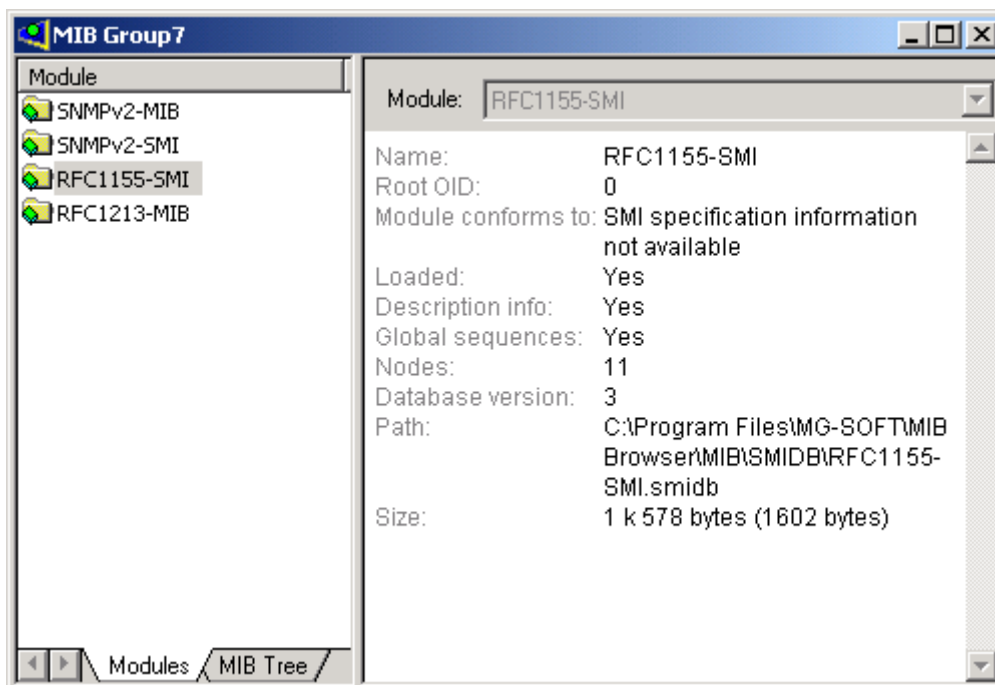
MIB Group7

Module
SNMPv2-MIB
SNMPv2-SMI
RFC1155-SMI
RFC1213-MIB

Modules
MIB Tree

Module: RFC1155-SMI

Name: RFC1155-SMI
Root OID: 0
Module conforms to: SMI specification information not available
Loaded: Yes
Description info: Yes
Global sequences: Yes
Nodes: 11
Database version: 3
Path: C:\Program Files\MG-SOFT\MIB Browser\MIB\SMIDB\RFC1155-SMI.smidb
Size: 1 k 578 bytes (1602 bytes)